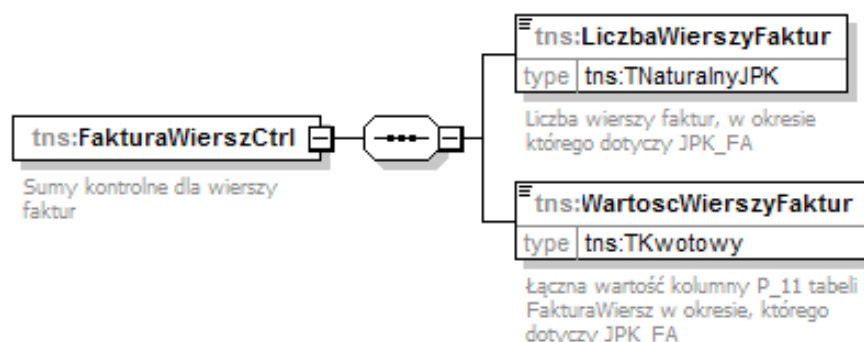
tns:FakturaWierszCtrl

Sumy kontrolne dla wierszy faktur

tns:LiczbaWierszyFaktur

| type | tns:TNaturalnyJPK |
|---|---|

Liczba wierszy faktur, w okresie którego dotyczy JPK_FA

tns:WartoscWierszyFaktur

| type | tns:TKwotowy |
|---|---|

Łączna wartość kolumny P_11 tabeli FakturaWiersz w okresie, którego dotyczy JPK_FA